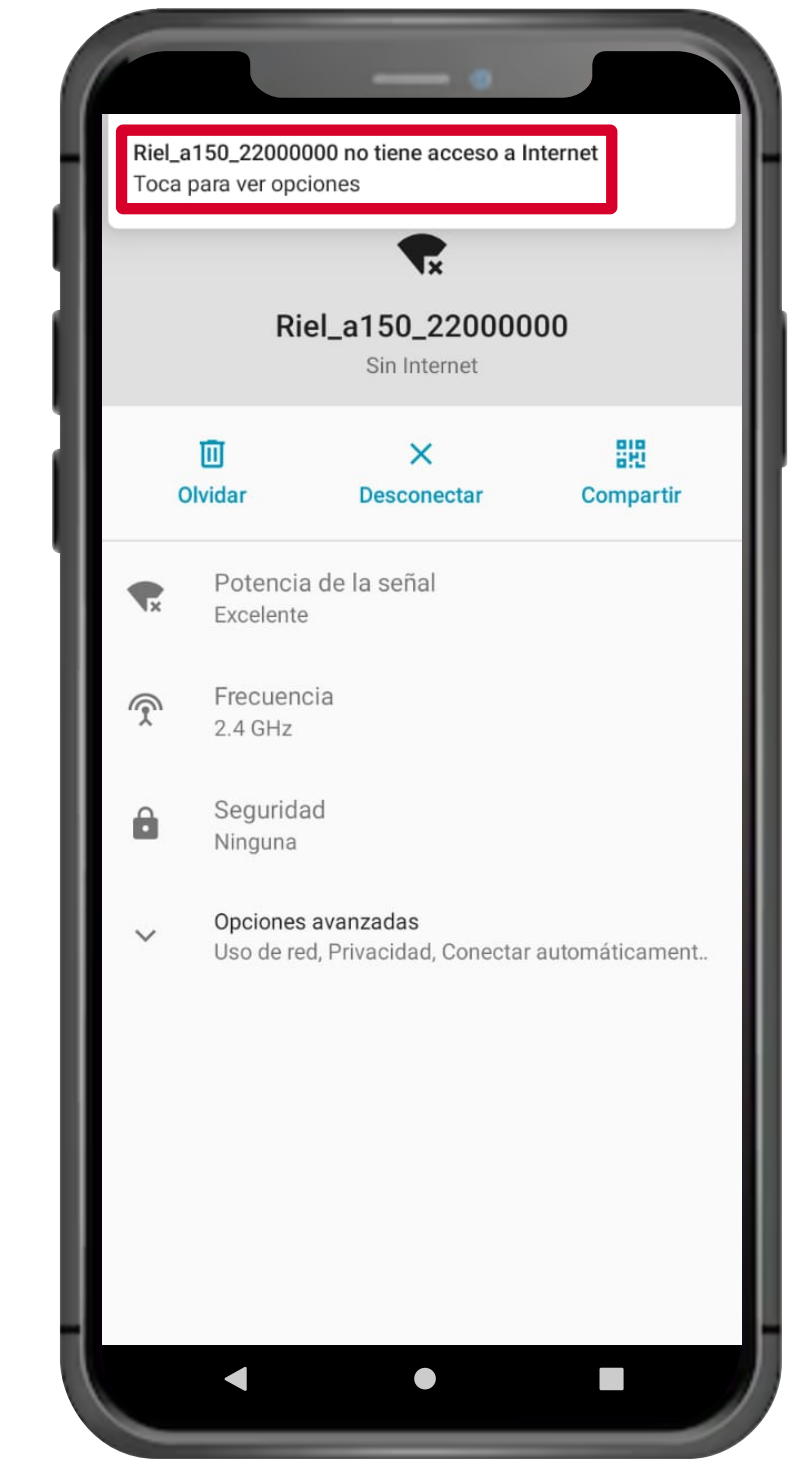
Riel_a150_22000000 no tiene acceso a Internet
Toca para ver opciones

Riel_a150_22000000
Sin Internet

Olvidar
Desconectar
Compartir

Potencia de la señal
Excelente

Frecuencia
2.4 GHz

Seguridad
Ninguna

Opciones avanzadas
Uso de red, Privacidad, Conectar automáticament..